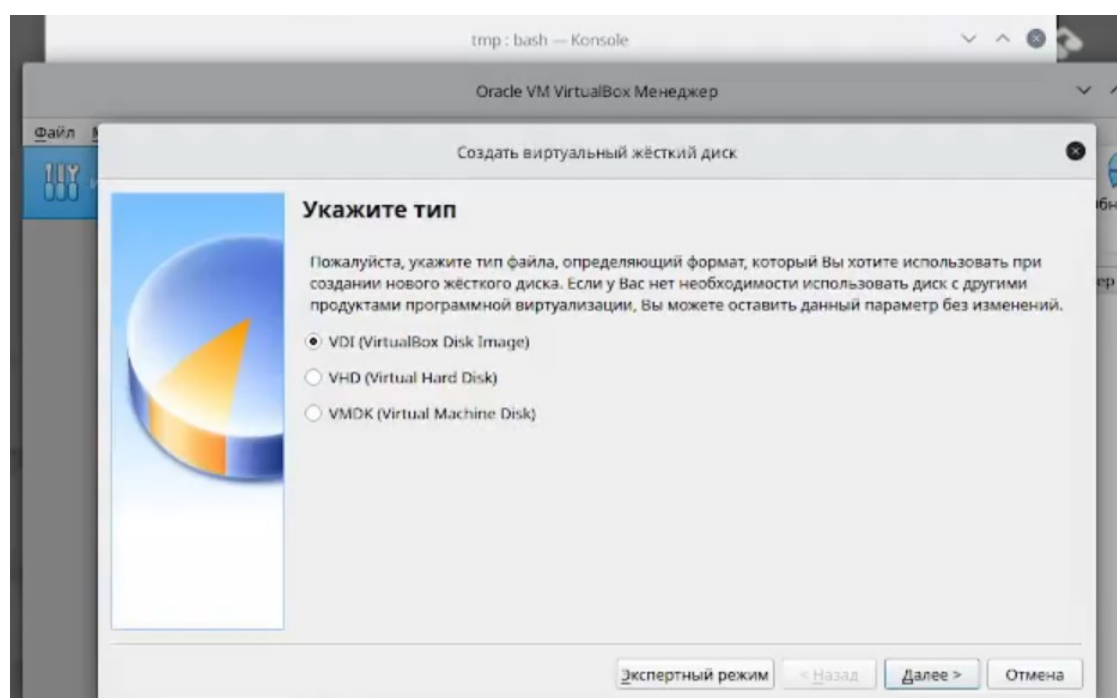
tmp : bash — Konsole

Oracle VM VirtualBox Менеджер

Файл

Создать виртуальный жёсткий диск

Укажите тип

Пожалуйста, укажите тип файла, определяющий формат, который Вы хотите использовать при создании нового жёсткого диска. Если у Вас нет необходимости использовать диск с другими продуктами программной виртуализации, Вы можете оставить данный параметр без изменений.

VDI (VirtualBox Disk Image)

VHD (Virtual Hard Disk)

VMDK (Virtual Machine Disk)

Экспертный режим | < Назад | Далее > | Отмена